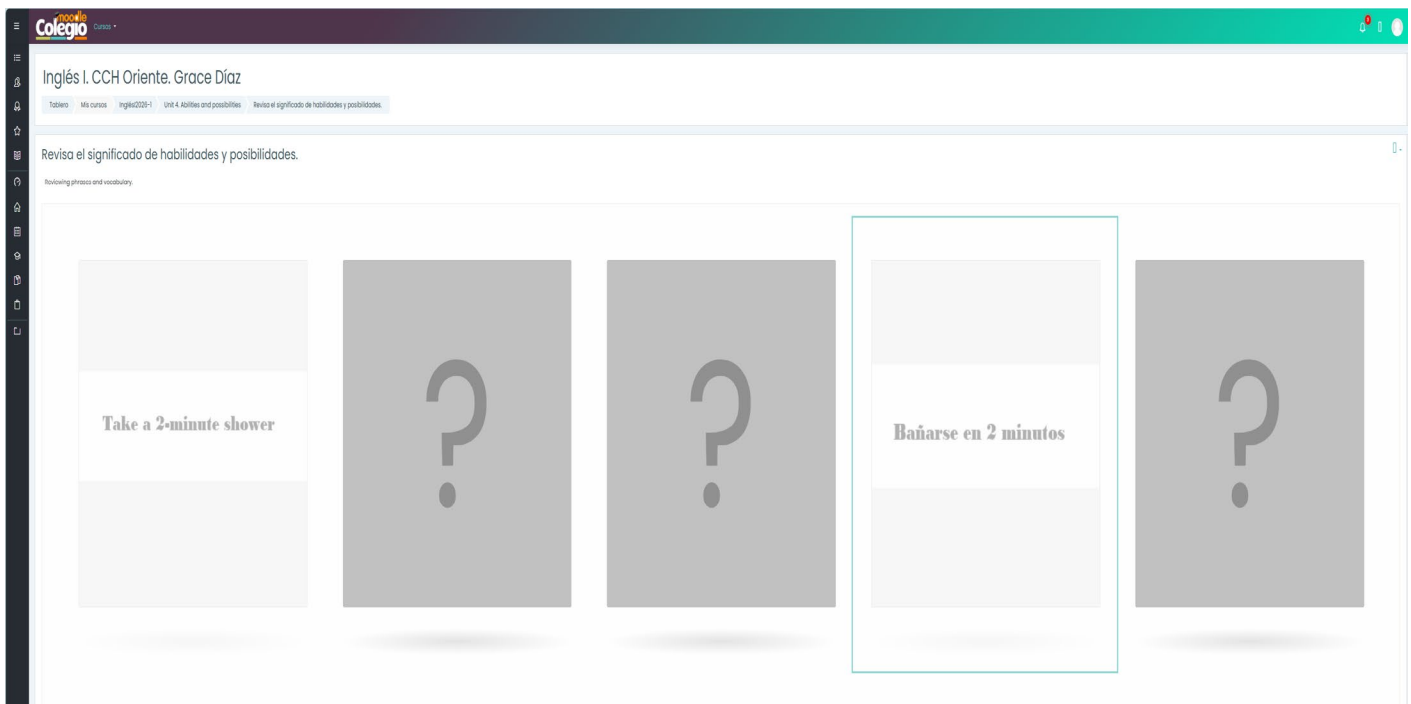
moodle Colegio Cursos

0

Inglés I. CCH Oriente. Grace Díaz

Tablero | Mis cursos | Inglés2026-1 | Unit 4. Abilities and possibilities | Revisa el significado de habilidades y posibilidades.

Revisa el significado de habilidades y posibilidades.

Reviewing phrases and vocabulary.

Take a 2-minute shower

?

?

Bañarse en 2 minutos

?